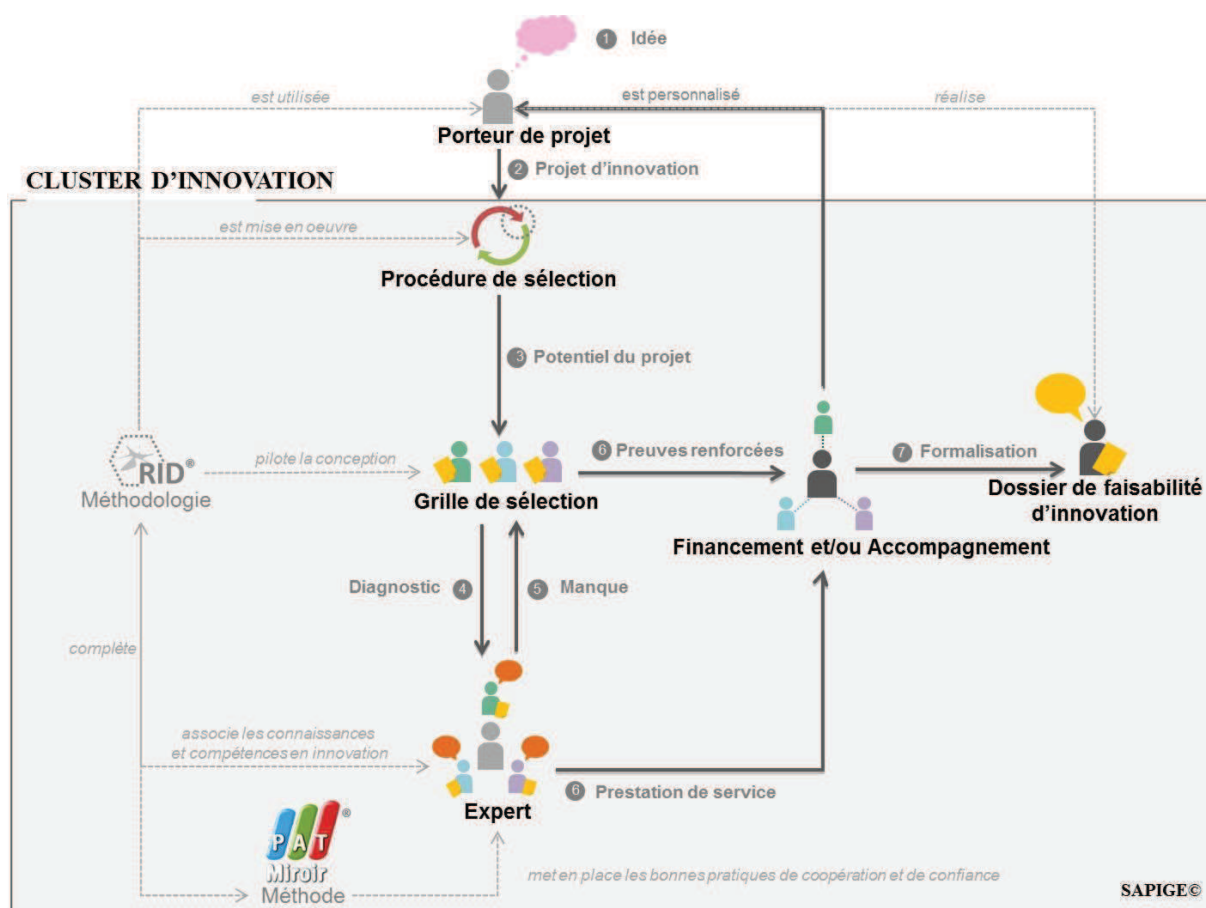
1 Idée

est utilisée

est personnalisé

réalise

Porteur de projet

2 Projet d'innovation

CLUSTER D'INNOVATION

est mise en oeuvre

Procédure de sélection

3 Potentiel du projet

RID®
Méthodologie

pilote la conception

Grille de sélection

6 Preuves renforcées

7 Formalisation

Dossier de faisabilité d'innovation

Financement et/ou Accompagnement

Diagnostic 4

5 Manque

complète

associe les connaissances et compétences en innovation

Expert

6 Prestation de service

PAT Miroir®
Méthode

met en place les bonnes pratiques de coopération et de confiance

SAPIGE©